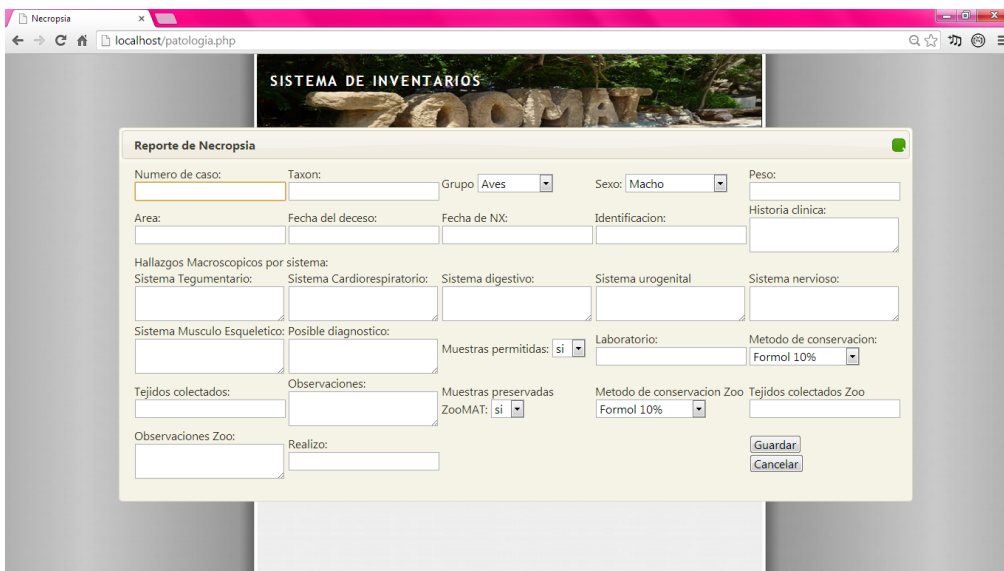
Necropsia ×

localhost/patologia.php

SISTEMA DE INVENTARIOS

ZOOMAT

Reporte de Necropsia

Numero de caso:
Taxon:
Grupo Aves
Sexo: Macho
Peso:

Area:
Fecha del deceso:
Fecha de NX:
Identificacion:
Historia clinica:

Hallazgos Macroscopicos por sistema:
Sistema Tegumentario:
Sistema Cardiorespiratorio:
Sistema digestivo:
Sistema urogenital
Sistema nervioso:

Sistema Musculo Esqueletico:
Posible diagnostico:
Muestras permitidas: si
Laboratorio:
Metodo de conservacion: Formol 10%

Tejidos colectados:
Observaciones:
Muestras preservadas ZooMAT: si
Metodo de conservacion Zoo Formol 10%
Tejidos colectados Zoo

Observaciones Zoo:
Realizo:

Guardar
Cancelar